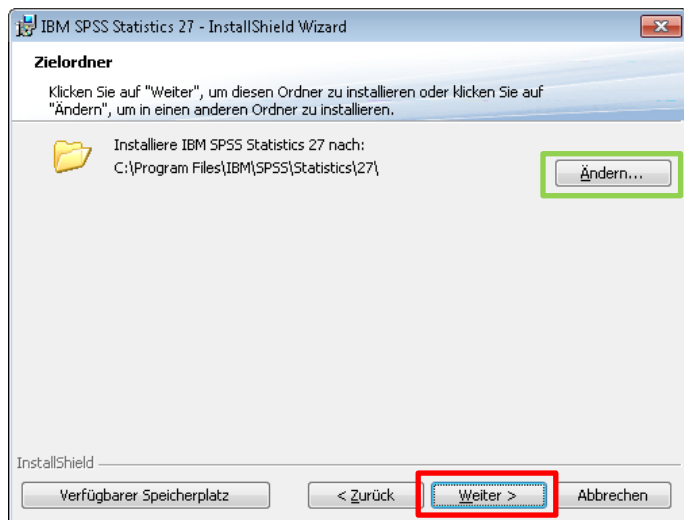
IBM SPSS Statistics 27 - InstallShield Wizard

Zielordner

Klicken Sie auf "Weiter", um diesen Ordner zu installieren oder klicken Sie auf "Ändern", um in einen anderen Ordner zu installieren.

Installiere IBM SPSS Statistics 27 nach:
C:\Program Files\IBM\SPSS\Statistics\27\

Ändern...

InstallShield

Verfügbarer Speicherplatz

< Zurück

Weiter >

Abbrechen